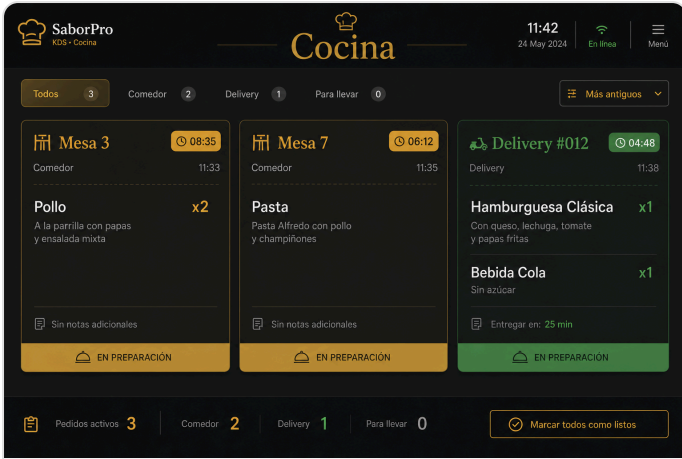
SaborPro
KDS • Cocina

Cocina

11:42
24 May 2024

En línea

Menú

Todos 3
Comedor 2
Delivery 1
Para llevar 0

Más antiguos

Mesa 3
08:35
Comedor
11:33

Pollo
x2
A la parrilla con papas y ensalada mixta

Sin notas adicionales

EN PREPARACIÓN

Mesa 7
06:12
Comedor
11:35

Pasta
Pasta Alfredo con pollo y champiñones

Sin notas adicionales

EN PREPARACIÓN

Delivery #012
04:48
Delivery
11:38

Hamburguesa Clásica
x1
Con queso, lechuga, tomate y papas fritas

Bebida Cola
x1
Sin azúcar

Entregar en: 25 min

EN PREPARACIÓN

Pedidos activos 3
Comedor 2
Delivery 1
Para llevar 0

Marcar todos como listos